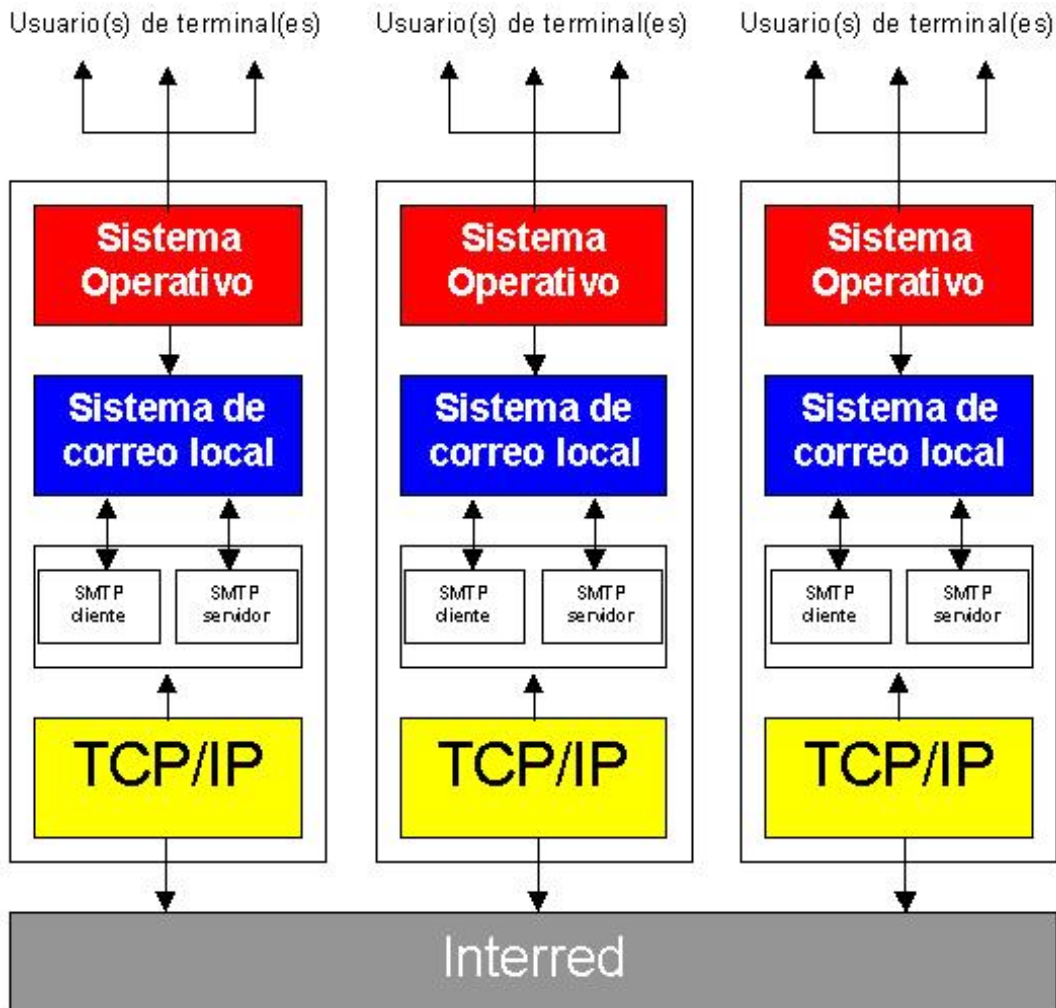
Usuario(s) de terminal(es)

Usuario(s) de terminal(es)

Usuario(s) de terminal(es)

Sistema Operativo

Sistema de correo local

SMTP cliente

SMTP servidor

TCP/IP

Sistema Operativo

Sistema de correo local

SMTP cliente

SMTP servidor

TCP/IP

Sistema Operativo

Sistema de correo local

SMTP cliente

SMTP servidor

TCP/IP

Interred